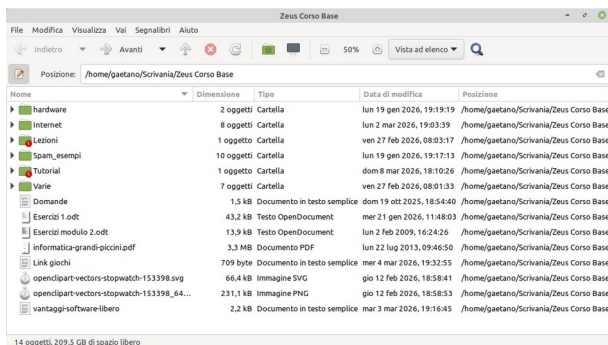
Zeus Corso Base

File Modifica Visualizza Vai Segnalibri Aiuto

Indietro Avanti 50% Vista ad elenco

Posizione: /home/gaetano/Scrivania/Zeus Corso Base

| Nome | Dimensione | Tipo | Data di modifica | Posizione |
|---|---|---|---|---|
| hardware | 2 oggetti | Cartella | lun 19 gen 2026, 19:19:19 | /home/gaetano/Scrivania/Zeus Corso Base |
| Internet | 8 oggetti | Cartella | lun 2 mar 2026, 19:03:39 | /home/gaetano/Scrivania/Zeus Corso Base |
| Lezioni | 1 oggetto | Cartella | ven 27 feb 2026, 08:03:17 | /home/gaetano/Scrivania/Zeus Corso Base |
| Spam_esempi | 10 oggetti | Cartella | lun 19 gen 2026, 19:17:13 | /home/gaetano/Scrivania/Zeus Corso Base |
| Tutorial | 1 oggetto | Cartella | dom 8 mar 2026, 18:10:26 | /home/gaetano/Scrivania/Zeus Corso Base |
| Varie | 7 oggetti | Cartella | ven 27 feb 2026, 08:01:33 | /home/gaetano/Scrivania/Zeus Corso Base |
| Domande | 1,5 kB | Documento in testo semplice | dom 19 ott 2025, 18:54:40 | /home/gaetano/Scrivania/Zeus Corso Base |
| Esercizi 1.odt | 43,2 kB | Testo OpenDocument | mer 21 gen 2026, 11:48:03 | /home/gaetano/Scrivania/Zeus Corso Base |
| Esercizi modulo 2.odt | 13,9 kB | Testo OpenDocument | lun 2 feb 2009, 16:24:26 | /home/gaetano/Scrivania/Zeus Corso Base |
| informatica-grandi-piccini.pdf | 3,3 MB | Documento PDF | lun 22 lug 2013, 09:46:50 | /home/gaetano/Scrivania/Zeus Corso Base |
| Link giochi | 709 byte | Documento in testo semplice | mer 4 mar 2026, 19:32:55 | /home/gaetano/Scrivania/Zeus Corso Base |
| openclipart-vectors-stopwatch-153398.svg | 66,4 kB | Immagine SVG | gio 12 feb 2026, 18:58:41 | /home/gaetano/Scrivania/Zeus Corso Base |
| openclipart-vectors-stopwatch-153398_64... | 231,1 kB | Immagine PNG | gio 12 feb 2026, 18:58:53 | /home/gaetano/Scrivania/Zeus Corso Base |
| vantaggi-software-libero | 2,2 kB | Documento in testo semplice | mar 3 mar 2026, 19:16:45 | /home/gaetano/Scrivania/Zeus Corso Base |

14 oggetti, 209,5 GB di spazio libero